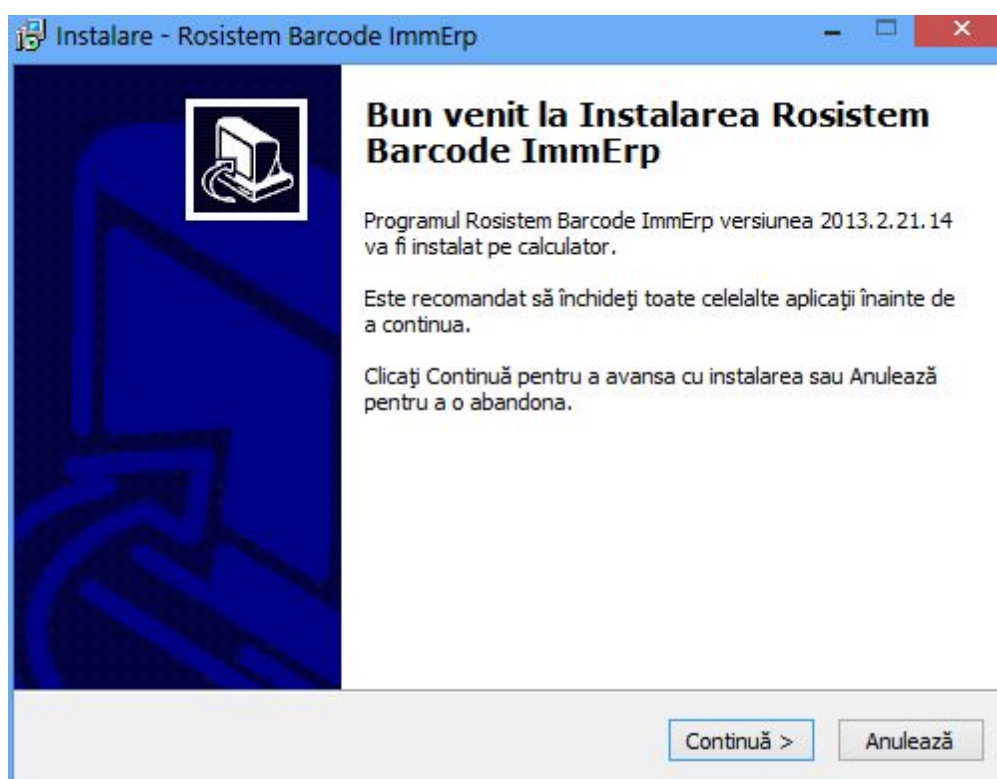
Instalare - Rosistem Barcode ImmErp

Bun venit la Instalarea Rosistem Barcode ImmErp

Programul Rosistem Barcode ImmErp versiunea 2013.2.21.14 va fi instalat pe calculator.

Este recomandat să închideţi toate celelalte aplicaţii înainte de a continua.

Clicaţi Continuă pentru a avansa cu instalarea sau Anulează pentru a o abandona.

Continuă >
Anulează